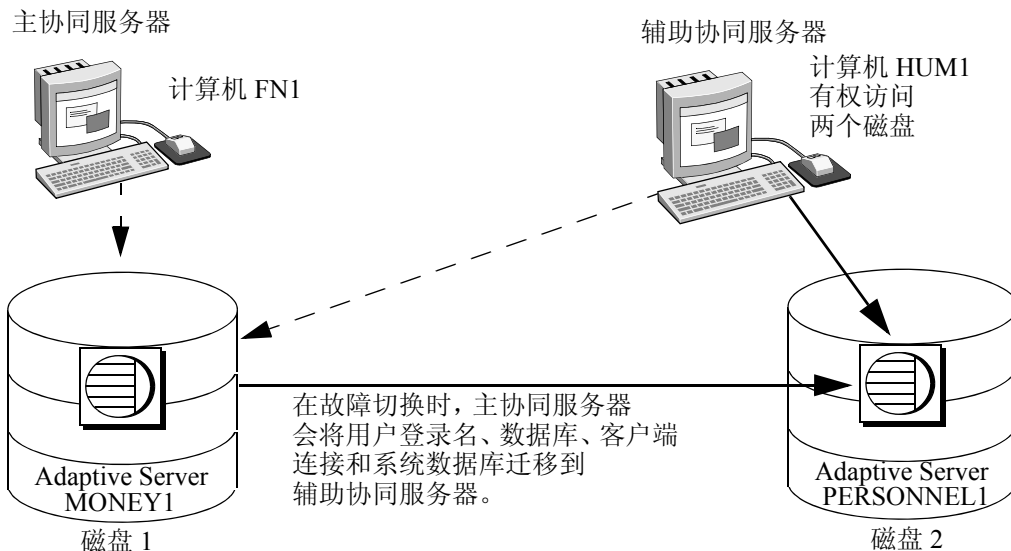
主协同服务器

计算机 FN1

辅助协同服务器

计算机 HUM1
有权访问
两个磁盘

在故障切换时，主协同服务器会将用户登录名、数据库、客户端连接和系统数据库迁移到辅助协同服务器。

Adaptive Server
MONEY1

磁盘 1

Adaptive Server
PERSONNEL1

磁盘 2